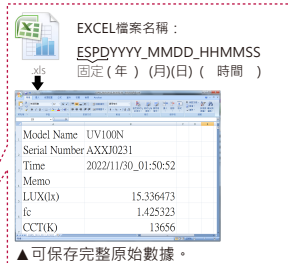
xls

EXCEL檔案名稱：

ESPDYYYY_MMDD_HHMMSS
固定（年）(月)(日)（ 時間 ）

| Model Name | UV100N |
|---|---|
| Serial Number | AXXJ0231 |
| Time | 2022/11/30_01:50:52 |
| Memo | |
| LUX(lx) | 15.336473 |
| fc | 1.425323 |
| CCT(K) | 13656 |

▲可保存完整原始數據。